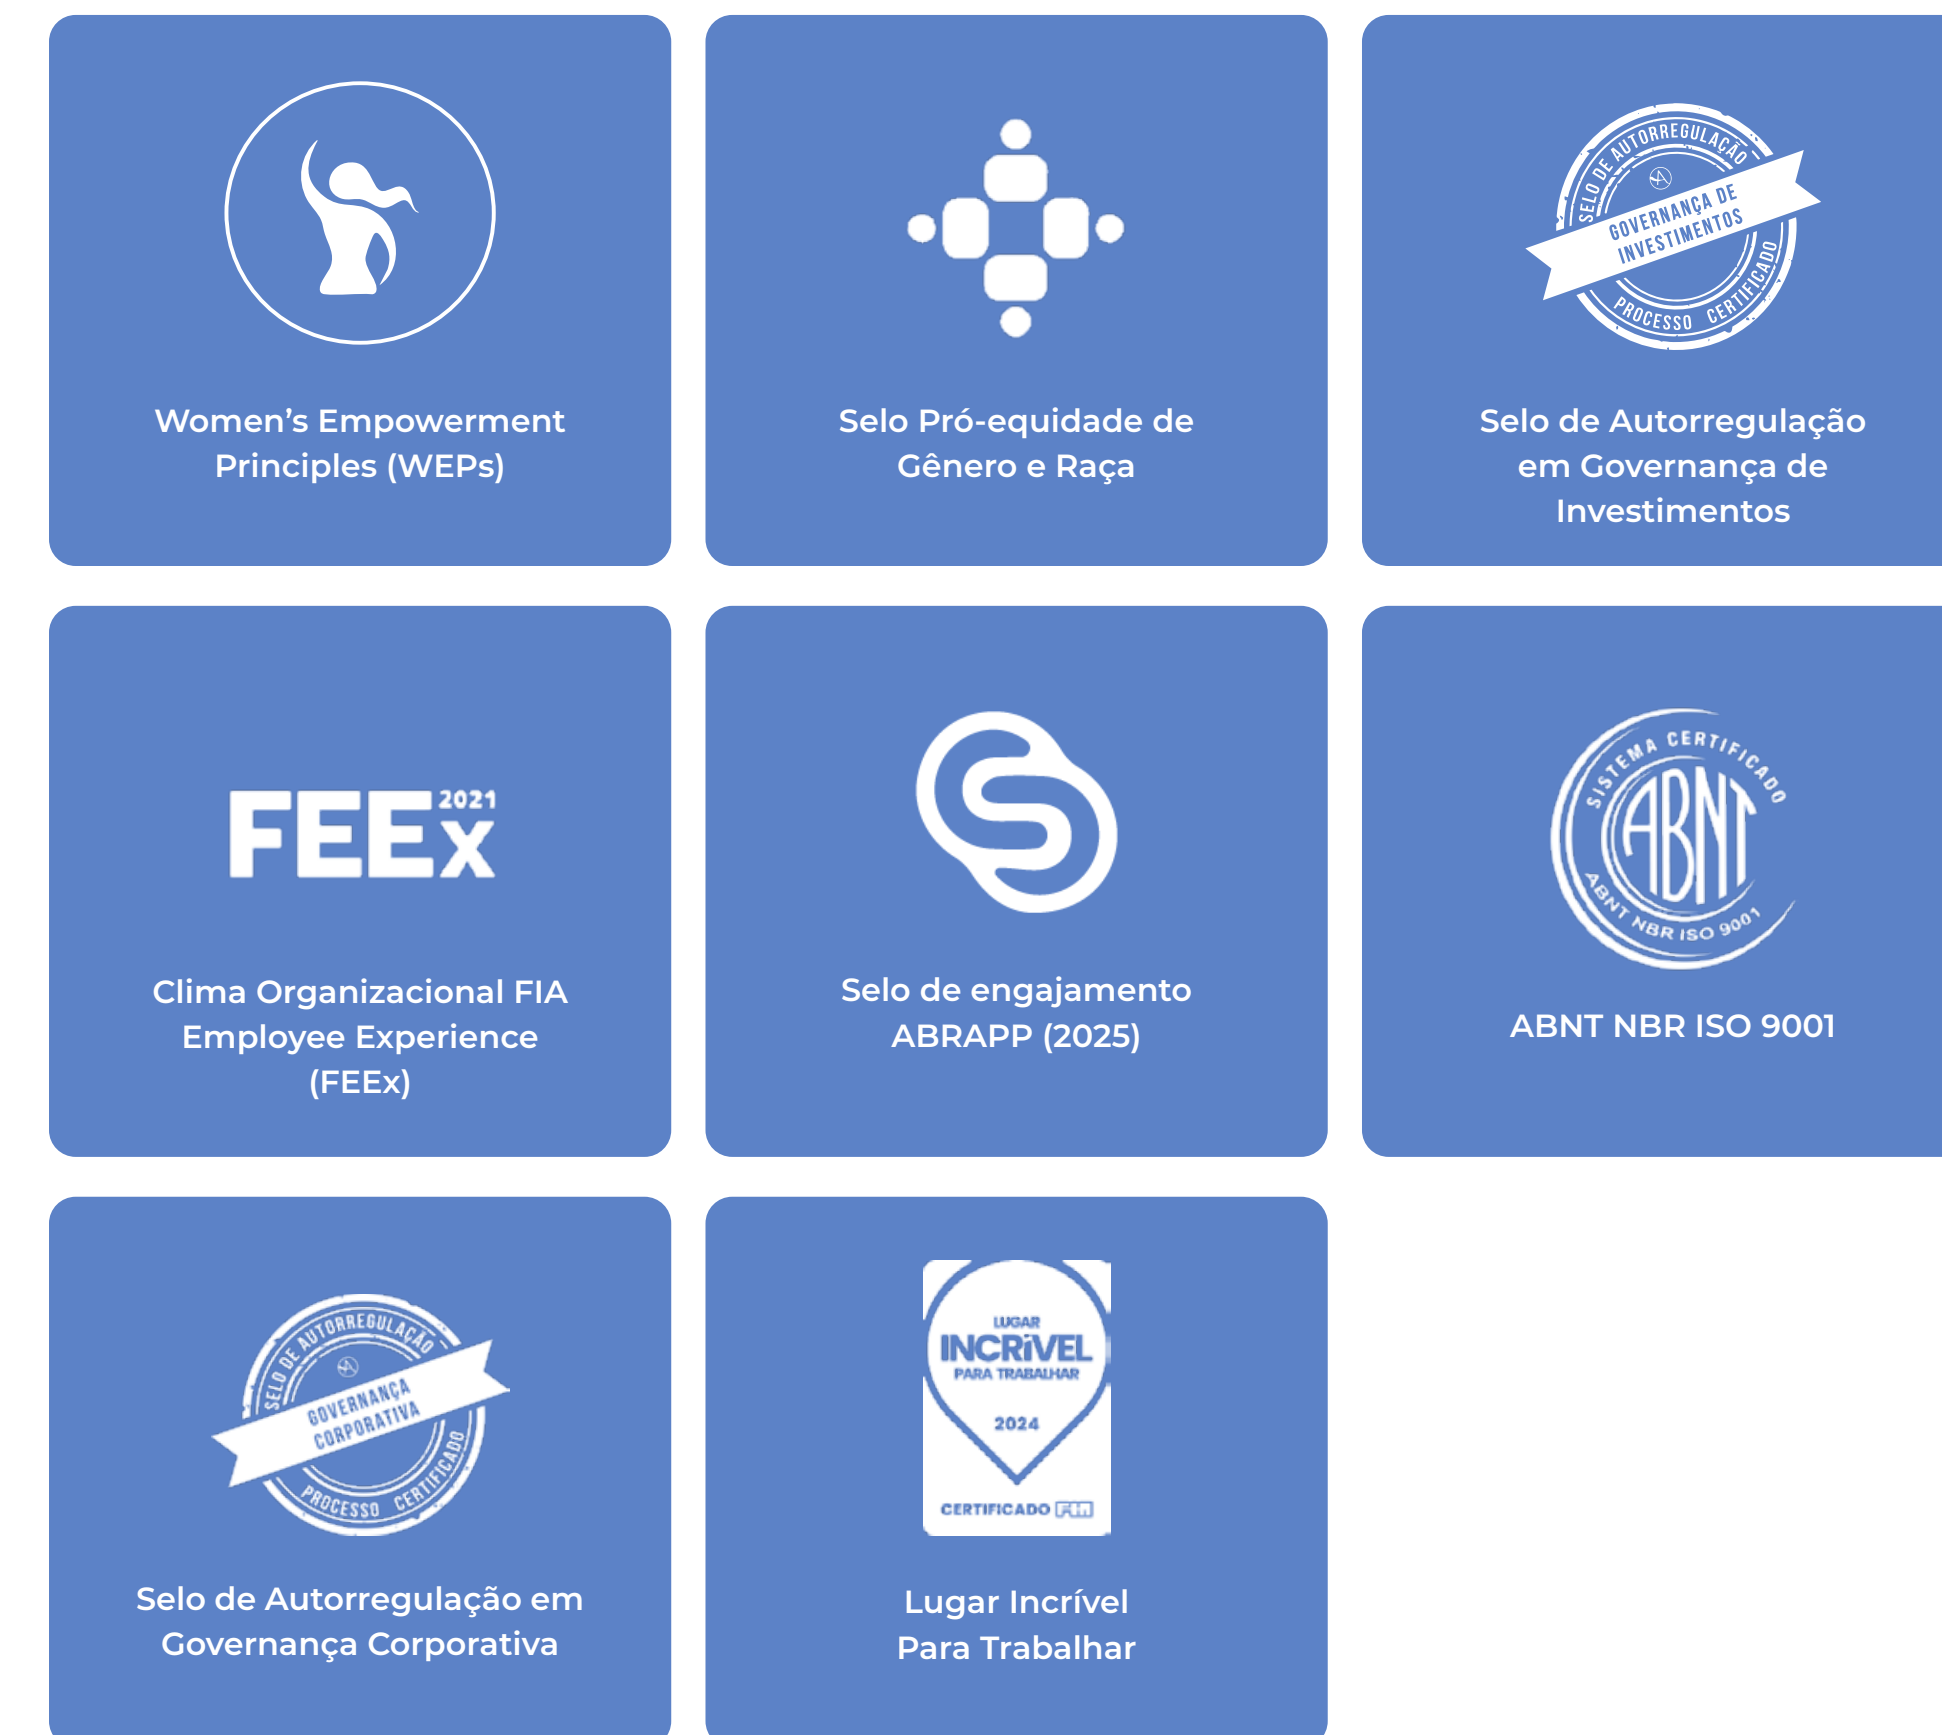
Women's Empowerment Principles (WEPs)

Selo Pró-equidade de Gênero e Raça

SELO DE AUTORREGULAÇÃO
GOVERNANÇA DE INVESTIMENTOS
PROCESSO CERTIFICADO

Selo de Autorregulação em Governança de Investimentos

FEEx 2021

Clima Organizacional FIA Employee Experience (FEEx)

Selo de engajamento ABRAPP (2025)

SISTEMA CERTIFICADO
ABNT
ABNT NBR ISO 9001

ABNT NBR ISO 9001

SELO DE AUTORREGULAÇÃO
GOVERNANÇA CORPORATIVA
PROCESSO CERTIFICADO

Selo de Autorregulação em Governança Corporativa

LUGAR
INCRÍVEL
PARA TRABALHAR
2024
CERTIFICADO FIA

Lugar Incrível Para Trabalhar